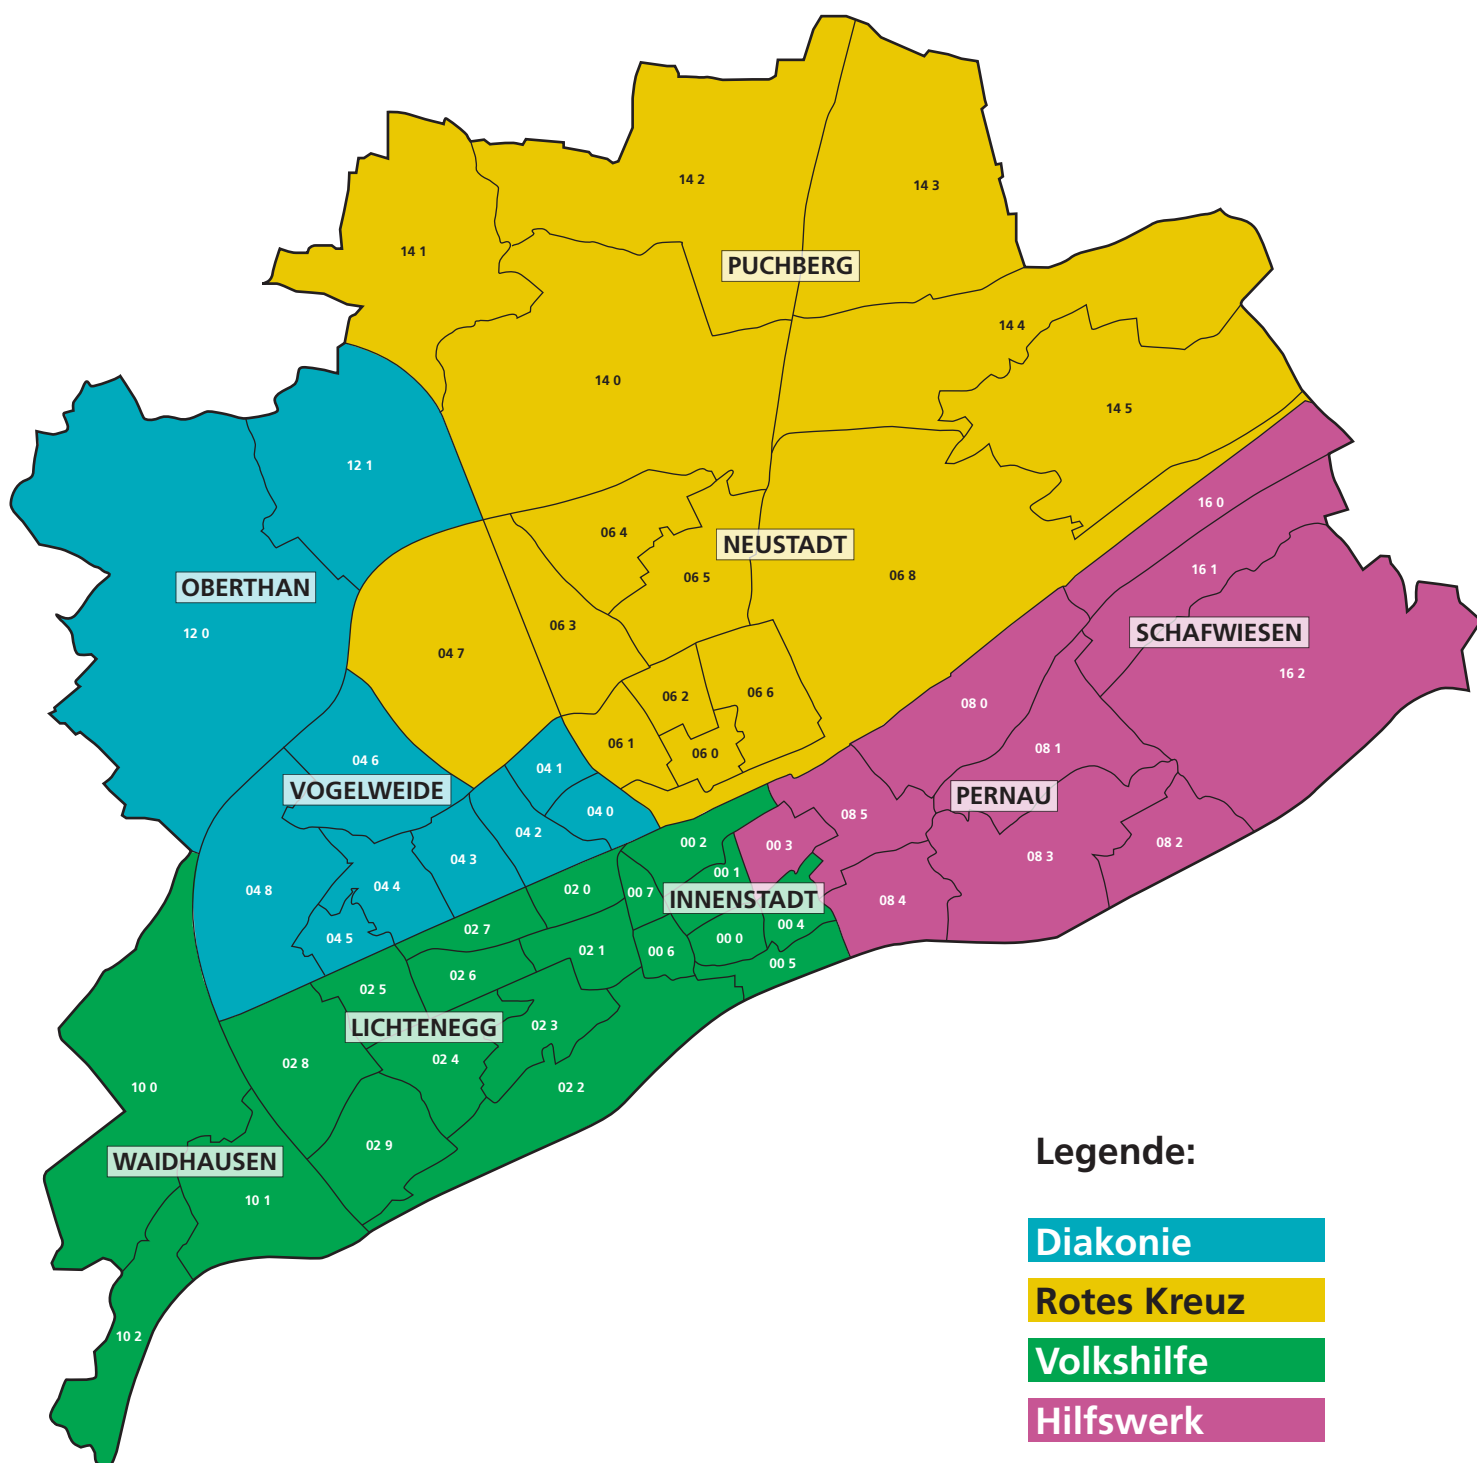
14 2
14 3
14 1
PUCHBERG
14 4
14 0
14 5
12 1
16 0
06 4
NEUSTADT
06 5
06 8
16 1
OBERTHAN
12 0
06 3
SCHAFWIESEN
04 7
16 2
06 2
06 6
08 0
06 1
06 0
04 6
08 1
04 1
VOGELWEIDE
PERNAU
04 0
04 2
08 5
00 2
00 3
04 3
08 3
08 2
00 1
04 8
04 4
02 0
00 7
INNENSTADT
08 4
02 7
00 4
04 5
00 0
02 1
00 6
00 5
02 6
02 5
LICHTENEGG
02 3
02 8
02 4
10 0
02 2
02 9
WAIDHAUSEN
10 1
10 2

Legende:
Diakonie
Rotes Kreuz
Volkshilfe
Hilfswerk